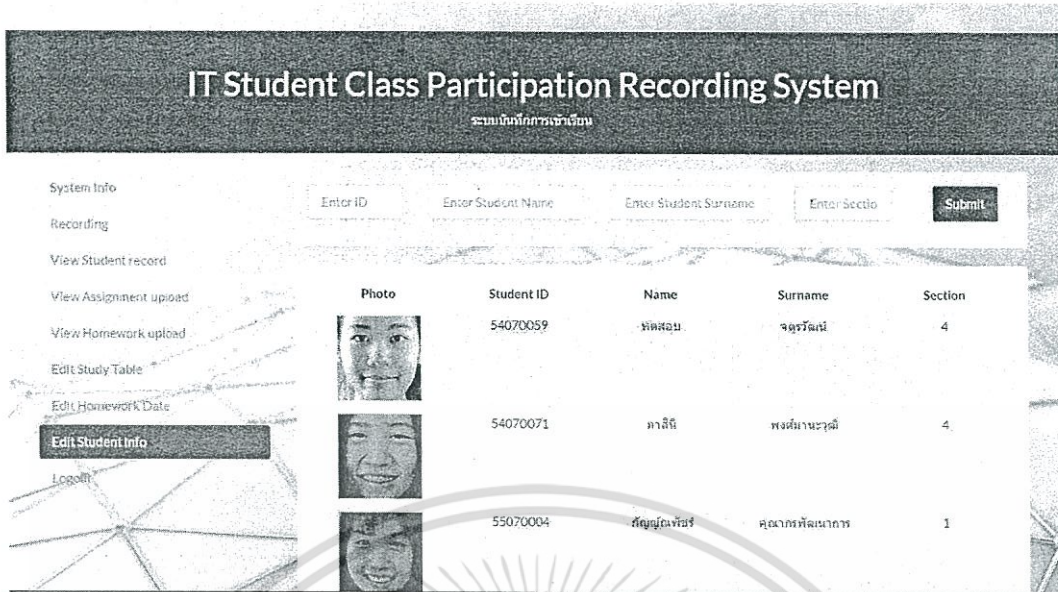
IT Student Class Participation Recording System
ระบบบันทึกการเข้าเรียน

System Info
Recording
View Student record
View Assignment upload
View Homework upload
Edit Study Table
Edit Homework Date
Edit Student Info
Logout

Enter ID
Enter Student Name
Enter Student Surname
Enter Sectio
Submit

| Photo | Student ID | Name | Surname | Section |
|---|---|---|---|---|
| | 54070059 | ทดสอบ | จตุรวัฒน์ | 4 |
| | 54070071 | ภาลินี | พงศ์มานะวุฒิ | 4 |
| | 55070004 | กัญญ์ณพัชร์ | คุณากรพัฒนาการ | 1 |